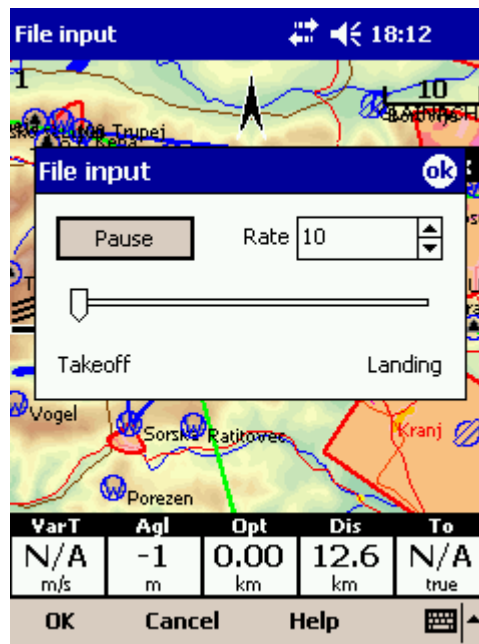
File input 18:12

1

10

Trupej

File input ok

Pause

Rate 10

Takeoff

Landing

Vogel

Sorška Ratitovec

Kranj

Porezen

| VarT | Agl | Opt | Dis | To |
|---|---|---|---|---|
| N/A | -1 | 0.00 | 12.6 | N/A |
| m/s | m | km | km | true |

OK Cancel Help